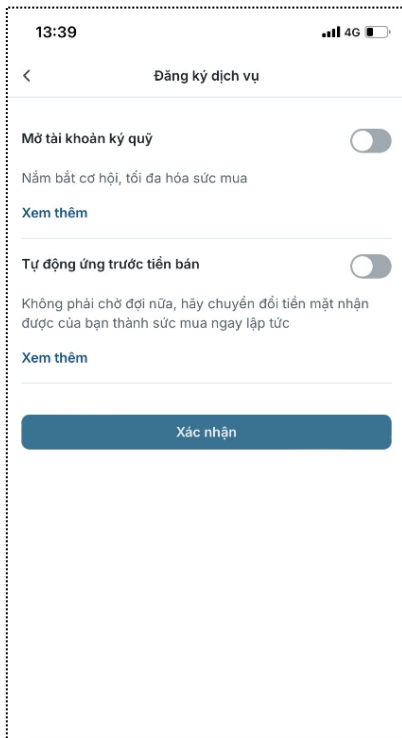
13:39

4G

<

Đăng ký dịch vụ

Mở tài khoản ký quỹ

Nắm bắt cơ hội, tối đa hóa sức mua

Xem thêm

Tự động ứng trước tiền bán

Không phải chờ đợi nữa, hãy chuyển đổi tiền mặt nhận được của bạn thành sức mua ngay lập tức

Xem thêm

Xác nhận